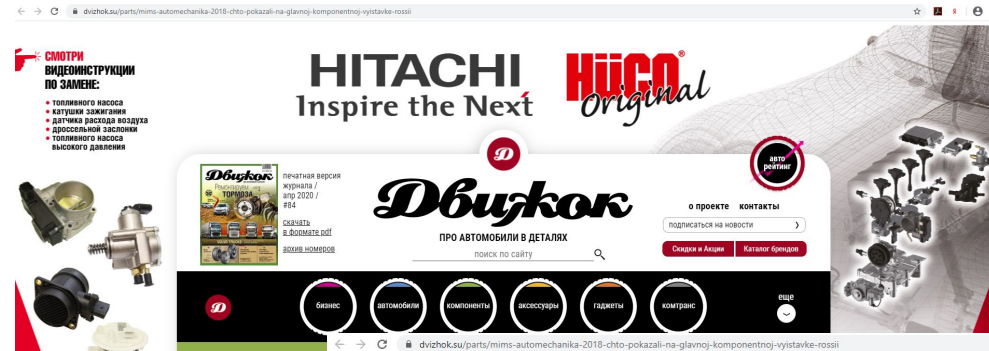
dvizhok.su/parts/mims-automechanika-2018-chto-pokazali-na-glavnoj-komponentnoj-vystavke-rossii

СМОТРИ ВИДЕОИНСТРУКЦИИ ПО ЗАМЕНЕ:
• топливного насоса
• катушки зажигания
• датчика расхода воздуха
• дроссельной заслонки
• топливного насоса высокого давления

HITACHI
Inspire the Next

HÜCO®
original

Движок
печатная версия журнала / апр 2020 / #84
скачать в формате pdf
архив номеров

Движок
ПРО АВТОМОБИЛИ В ДЕТАЛЯХ
поиск по сайту

авто рейтинг
о проекте контакты
подписаться на новости
Скидки и Акции
Каталог брендов

бизнес
автомобили
компоненты
аксессуары
гаджеты
комтранс
еще

dvizhok.su/parts/mims-automechanika-2018-chto-pokazali-na-glavnoj-komponentnoj-vystavke-rossii